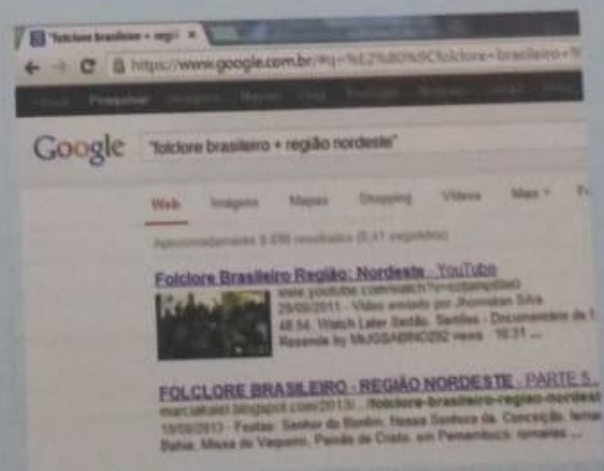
"folclore brasileiro + regiã ×

https://www.google.com.br/#q=%E2%80%9Cfolclore+brasileiro+%

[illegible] Pesquisa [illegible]

Google "folclore brasileiro + região nordeste"

Web Imagens Mapas Shopping Vídeos Mais ▾

Aproximadamente 5.090 resultados (0,41 segundos)

Folclore Brasileiro Região: Nordeste - YouTube
www.youtube.com/watch?v=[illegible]
29/09/2011 - Vídeo enviado por Jhonatan Silva
48:54. Watch Later Sertão. Sertões - Documentário de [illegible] Resende by MrJGSABINO292 views · 10:31 ...

FOLCLORE BRASILEIRO - REGIÃO NORDESTE - PARTE 5...
marciakalel.blogspot.com/2013/.../folclore-brasileiro-regiao-nordest
19/08/2013 - Festas: Senhor do Bonfim, Nossa Senhora da Conceição. Iemanjá Bahia; Missa do Vaqueiro, Paixão de Cristo, em Pernambuco; romarias ...